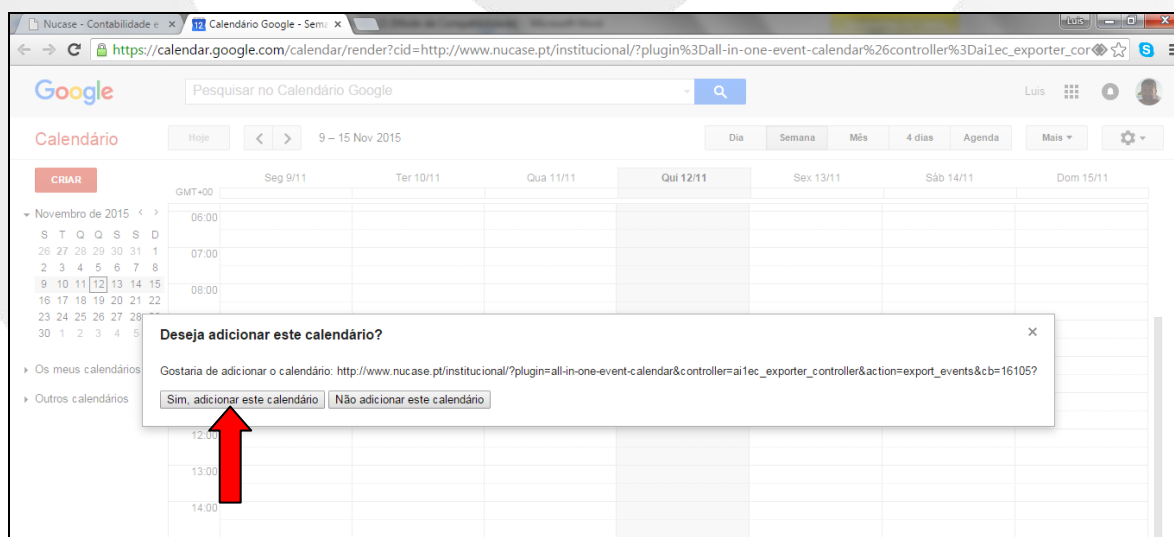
Nucase - Contabilidade e ×
12 Calendário Google - Sema ×
Luís
https://calendar.google.com/calendar/render?cid=http://www.nucase.pt/institucional/?plugin%3Dall-in-one-event-calendar%26controller%3Dai1ec_exporter_cor

Google
Pesquisar no Calendário Google
Luís

Calendário
Hoje
9 – 15 Nov 2015
Dia
Semana
Mês
4 dias
Agenda
Mais

CRIAR
GMT+00
Seg 9/11
Ter 10/11
Qua 11/11
Qui 12/11
Sex 13/11
Sáb 14/11
Dom 15/11

Novembro de 2015
| S | T | Q | Q | S | S | D |
|---|---|---|---|---|---|---|
| 26 | 27 | 28 | 29 | 30 | 31 | 1 |
| 2 | 3 | 4 | 5 | 6 | 7 | 8 |
| 9 | 10 | 11 | 12 | 13 | 14 | 15 |
| 16 | 17 | 18 | 19 | 20 | 21 | 22 |
| 23 | 24 | 25 | 26 | 27 | 28 | 29 |
| 30 | 1 | 2 | 3 | 4 | 5 | |

Os meus calendários
Outros calendários

06:00
07:00
08:00
12:00
13:00
14:00

Deseja adicionar este calendário?
×
Gostaria de adicionar o calendário: http://www.nucase.pt/institucional/?plugin=all-in-one-event-calendar&controller=ai1ec_exporter_controller&action=export_events&cb=16105?
Sim, adicionar este calendário
Não adicionar este calendário